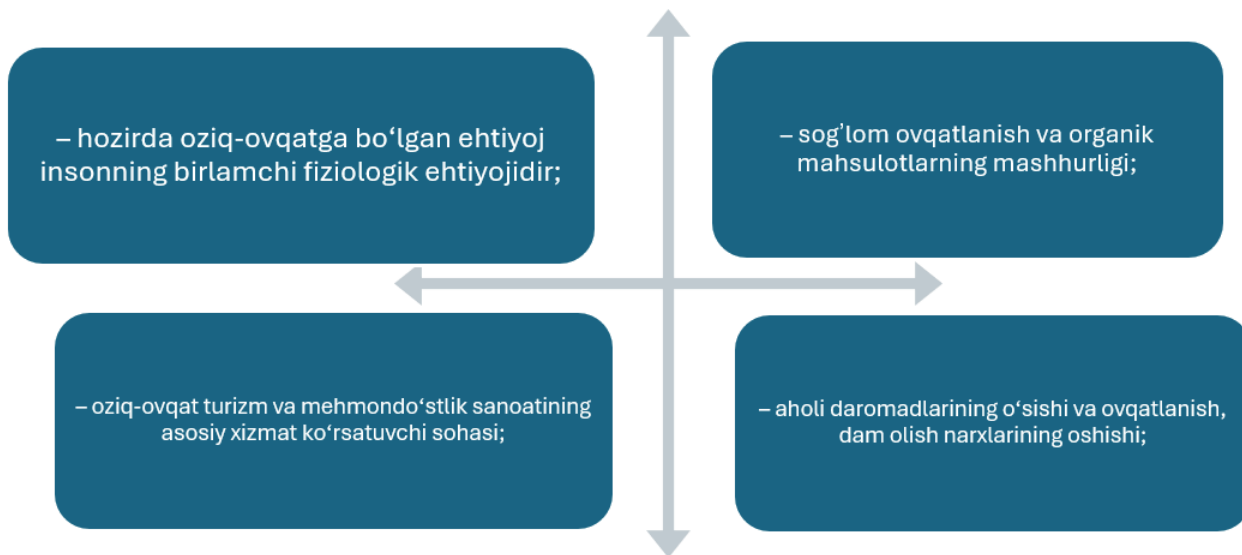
– hozirda oziq-ovqatga bo‘lgan ehtiyoj insonning birlamchi fiziologik ehtiyojidir;

– sog’lom ovqatlanish va organik mahsulotlarning mashhurligi;

– oziq-ovqat turizm va mehmondo‘stlik sanoatining asosiy xizmat ko‘rsatuvchi sohasi;

– aholi daromadlarining o‘sishi va ovqatlanish, dam olish narxlarining oshishi;